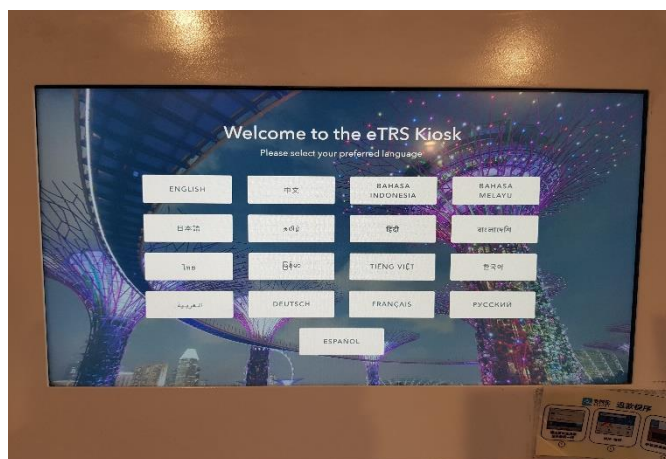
Welcome to the eTRS Kiosk

Please select your preferred language

ENGLISH

中文

BAHASA INDONESIA

BAHASA MELAYU

日本語

தமிழ்

हिंदी

বাংলা

ไทย

မြန်မာ

TIENG VIET

한국어

العربية

DEUTSCH

FRANÇAIS

РУССКИЙ

ESPANOL

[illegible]